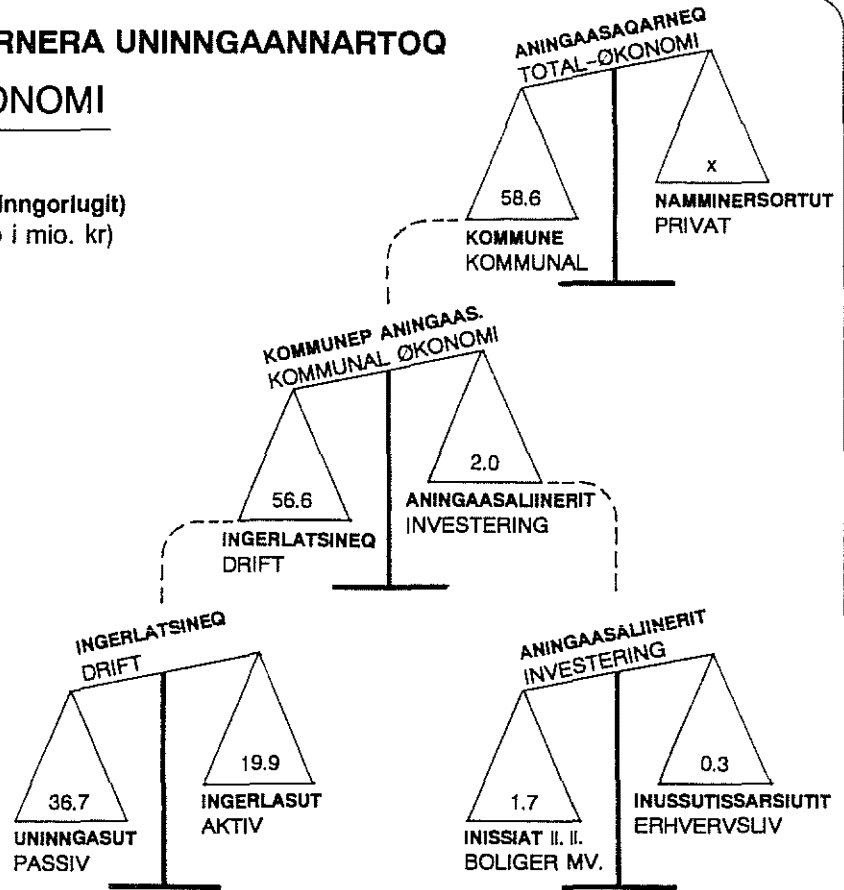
RNERA UNINNGAANNARTOQ
ONOMI

inngorlugit)
i mio. kr)

ANINGAASAQARNEQ
TOTAL-ØKONOMI

58.6
KOMMUNE
KOMMUNAL

x
NAMMINERSORTUT
PRIVAT

KOMMUNEP ANINGAAS.
KOMMUNAL ØKONOMI

56.6
INGERLATSINEQ
DRIFT

2.0
ANINGAASALIINERIT
INVESTERING

INGERLATSINEQ
DRIFT

36.7
UNINNGASUT
PASSIV

19.9
INGERLASUT
AKTIV

ANINGAASALIINERIT
INVESTERING

1.7
INISSIAT il. il.
BOLIGER MV.

0.3
INUSSUTISSARSIUTIT
ERHVERVSLIV